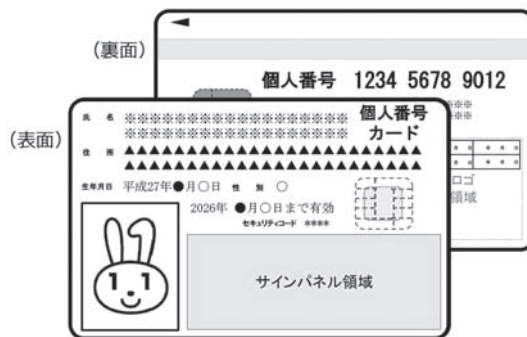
(裏面)

個人番号 1234 5678 9012

(表面)

氏名 ※※※※※※※※※※※※※※※※※※
※※※※※※※※※※※※※※※※※※

個人番号
カード

住所 ▲▲▲▲▲▲▲▲▲▲▲▲▲▲▲▲▲▲▲▲▲▲▲▲
▲▲▲▲▲▲▲▲▲▲▲▲▲▲▲▲▲▲▲▲▲▲▲▲

生年月日 平成27年●月○日 性別 ○

2026年 ●月○日まで有効
セキュリティコード ****

サインパネル領域

ロゴ
領域